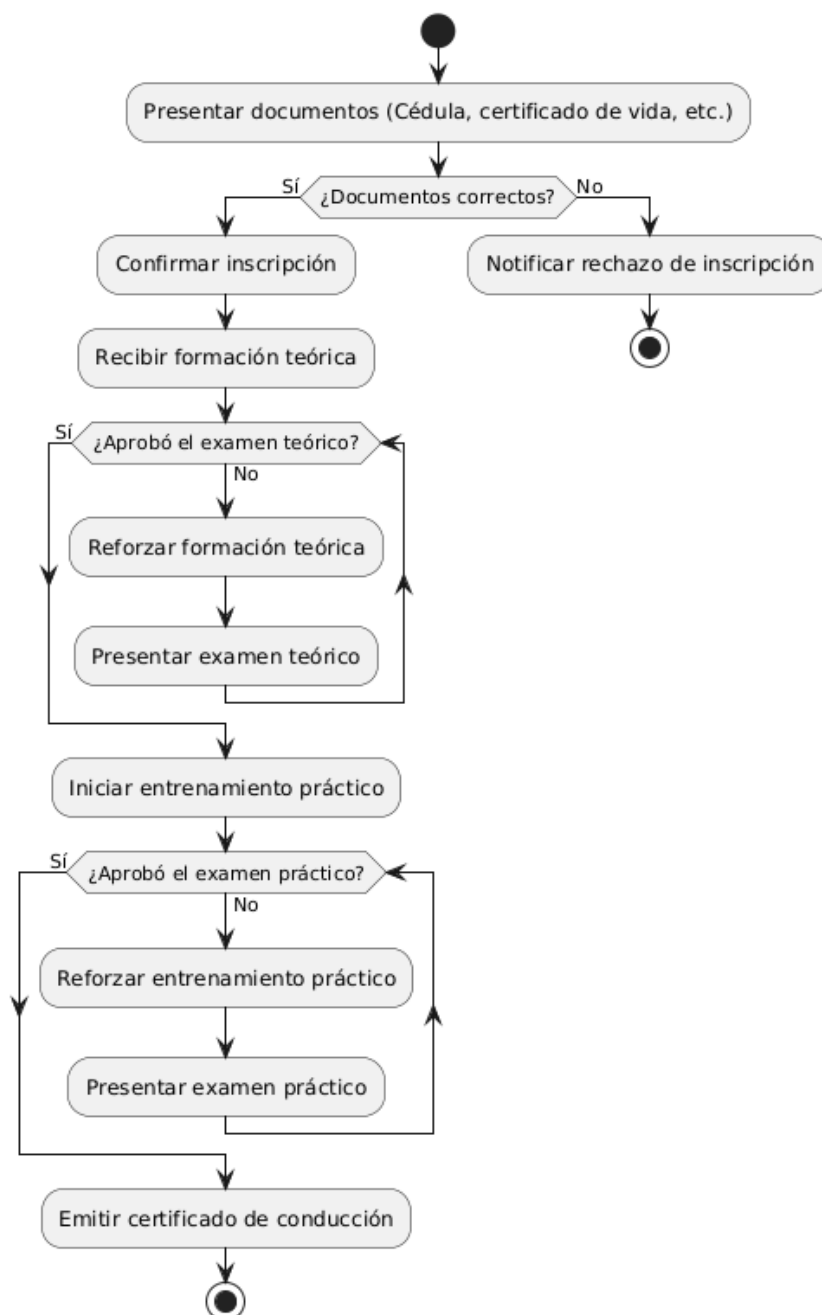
Presentar documentos (Cédula, certificado de vida, etc.)

Sí

¿Documentos correctos?

No

Confirmar inscripción

Notificar rechazo de inscripción

Recibir formación teórica

Sí

¿Aprobó el examen teórico?

No

Reforzar formación teórica

Presentar examen teórico

Iniciar entrenamiento práctico

Sí

¿Aprobó el examen práctico?

No

Reforzar entrenamiento práctico

Presentar examen práctico

Emitir certificado de conducción